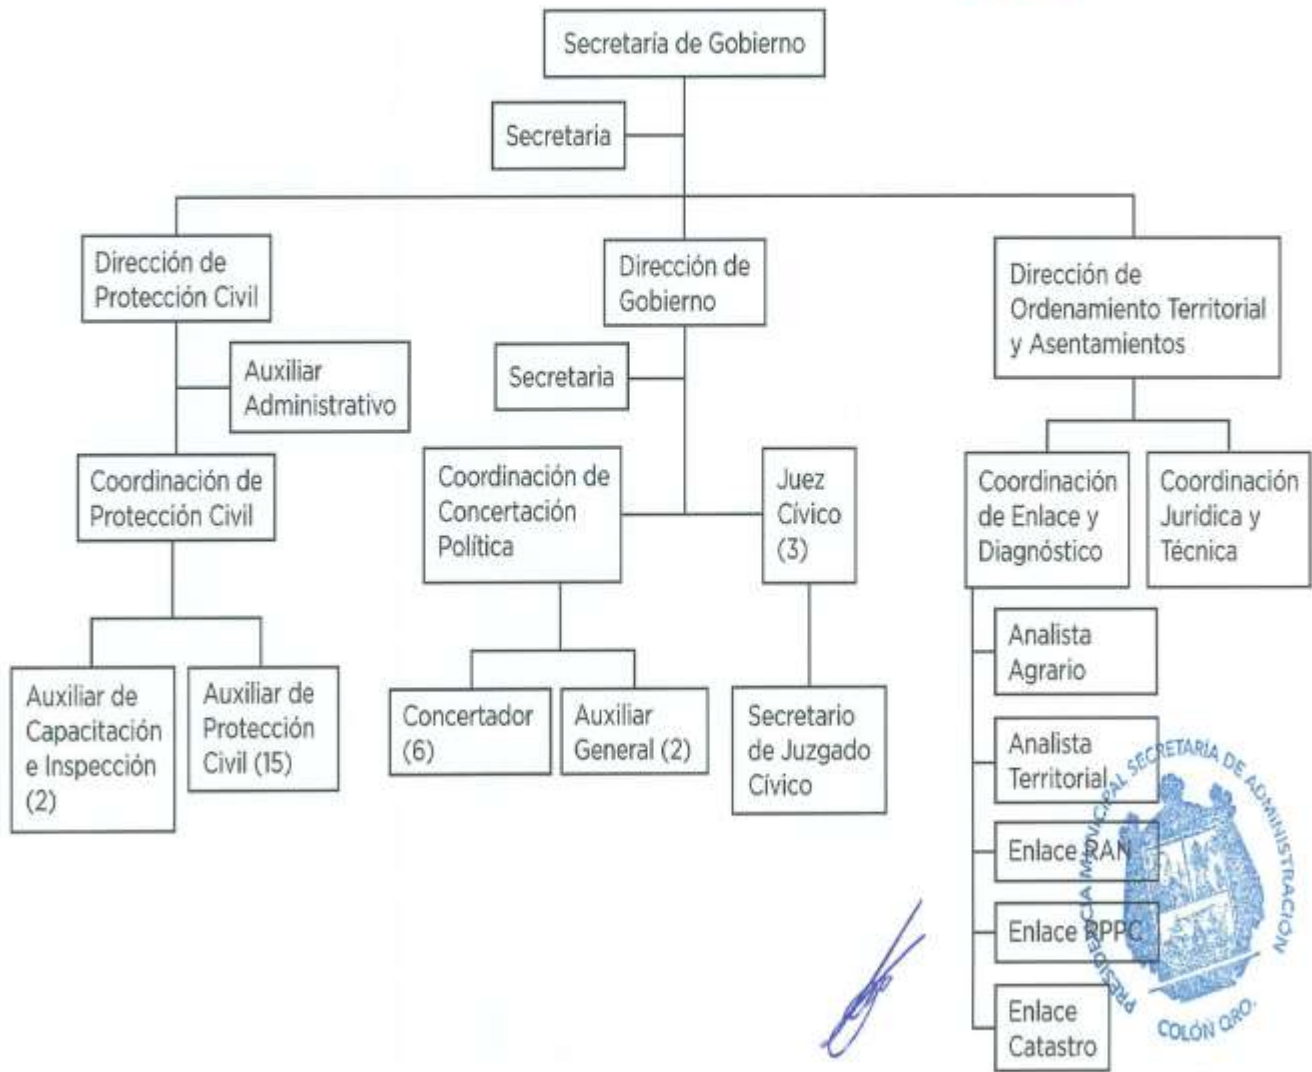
Secretaría de Gobierno

Secretaria

Dirección de Protección Civil

Auxiliar Administrativo

Coordinación de Protección Civil

Auxiliar de Capacitación e Inspección (2)

Auxiliar de Protección Civil (15)

Dirección de Gobierno

Secretaria

Coordinación de Concertación Política

Juez Cívico (3)

Concertador (6)

Auxiliar General (2)

Secretario de Juzgado Cívico

Dirección de Ordenamiento Territorial y Asentamientos

Coordinación de Enlace y Diagnóstico

Coordinación Jurídica y Técnica

Analista Agrario

Analista Territorial

Enlace RAN

Enlace RPPC

Enlace Catastro

PRESIDENCIA MUNICIPAL SECRETARÍA DE ADMINISTRACIÓN COLÓN QRO.